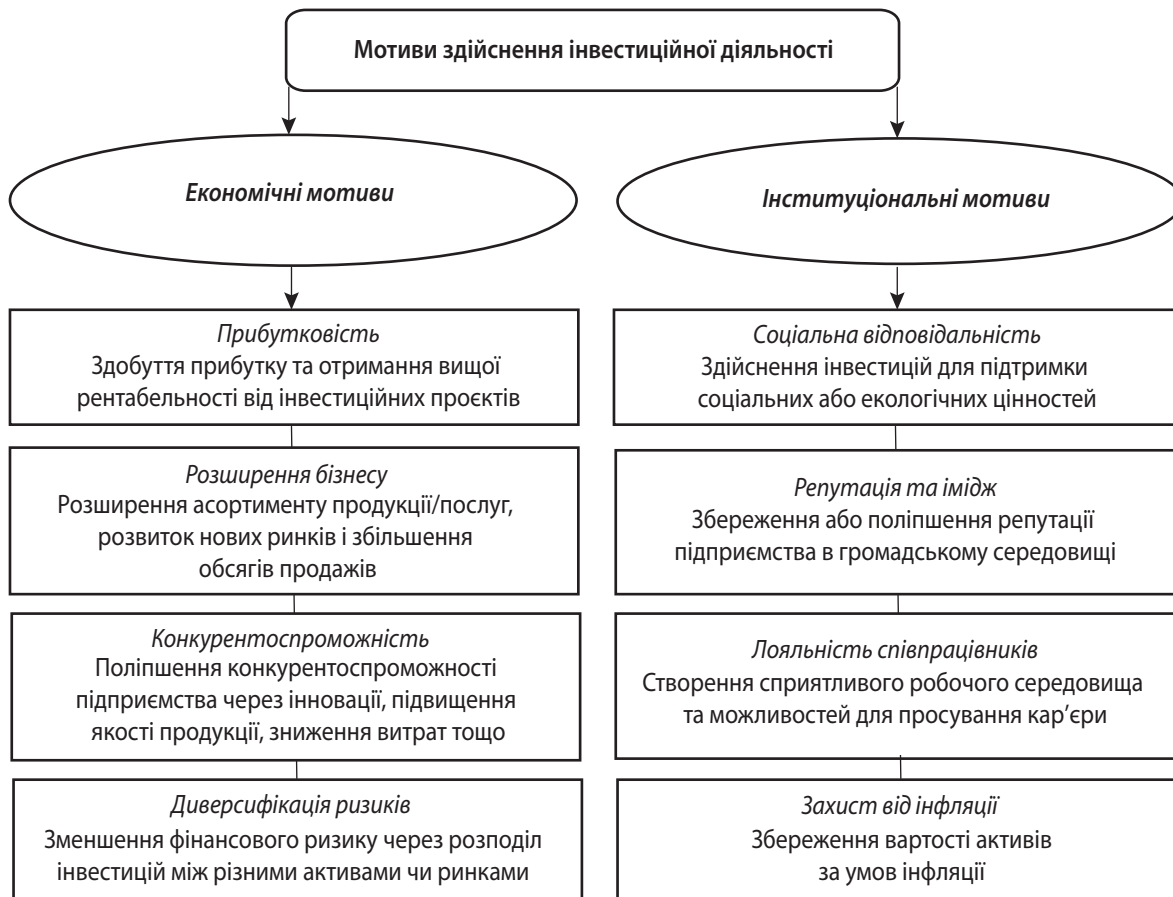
Мотиви здійснення інвестиційної діяльності

Економічні мотиви

Прибутковість
Здобуття прибутку та отримання вищої рентабельності від інвестиційних проєктів

Розширення бізнесу
Розширення асортименту продукції/послуг, розвиток нових ринків і збільшення обсягів продажів

Конкурентоспроможність
Поліпшення конкурентоспроможності підприємства через інновації, підвищення якості продукції, зниження витрат тощо

Диверсифікація ризиків
Зменшення фінансового ризику через розподіл інвестицій між різними активами чи ринками

Інституціональні мотиви

Соціальна відповідальність
Здійснення інвестицій для підтримки соціальних або екологічних цінностей

Репутація та імідж
Збереження або поліпшення репутації підприємства в громадському середовищі

Лояльність співпрацівників
Створення сприятливого робочого середовища та можливостей для просування кар'єри

Захист від інфляції
Збереження вартості активів за умов інфляції